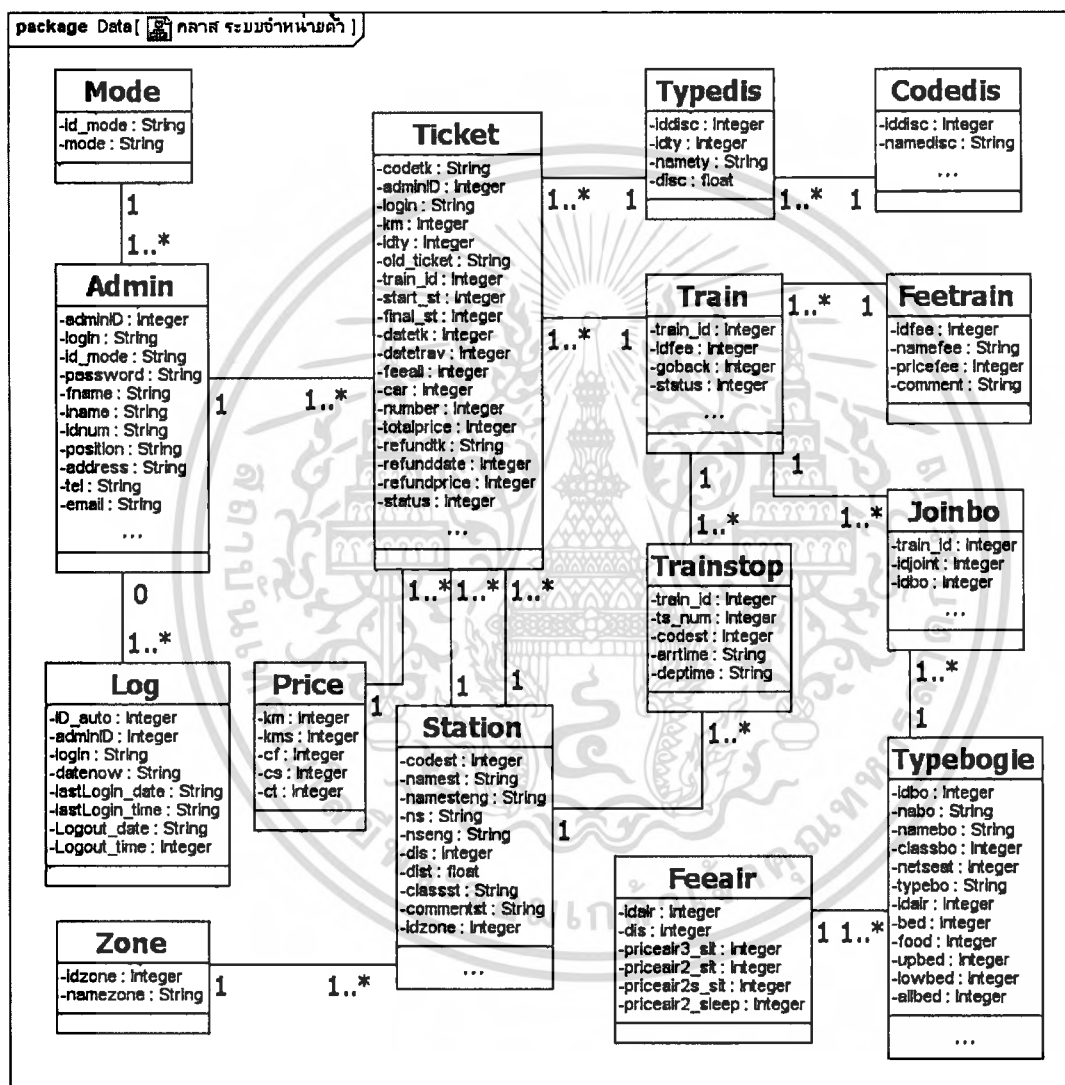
package Data[ คลาส ระบบจำหน่ายตั๋ว ]

Mode
-id_mode : String
-mode : String

1
1..*

Admin
-adminID : Integer
-login : String
-id_mode : String
-password : String
-fname : String
-lname : String
-idnum : String
-position : String
-address : String
-tel : String
-email : String
...

1
1..*

0
1..*

Log
-ID_auto : Integer
-adminID : Integer
-login : String
-datenow : String
-lastLogin_date : String
-lastLogin_time : String
-Logout_date : String
-Logout_time : Integer

Ticket
-codetk : String
-adminID : Integer
-login : String
-km : Integer
-idty : Integer
-old_ticket : String
-train_id : Integer
-start_st : Integer
-final_st : Integer
-datetk : Integer
-datetrav : Integer
-feeall : Integer
-car : Integer
-number : Integer
-totalprice : Integer
-refundtk : String
-refunddate : Integer
-refundprice : Integer
-status : Integer
...

1..*
1
1..*
1

1..* 1..* 1..*

Typedis
-iddisc : Integer
-idty : Integer
-namety : String
-disc : float

1..*
1

Codedis
-iddisc : Integer
-namedisc : String
...

Train
-train_id : Integer
-idfee : Integer
-goback : Integer
-status : Integer
...

1..*
1

Feetrain
-idfee : Integer
-namefee : String
-pricefee : Integer
-comment : String

1
1..*
1
1..*

Trainstop
-train_id : Integer
-ts_num : Integer
-codest : Integer
-arrtime : String
-deptime : String

Joinbo
-train_id : Integer
-idjoint : Integer
-idbo : Integer
...

1..*
1

Price
-km : Integer
-kms : Integer
-cf : Integer
-cs : Integer
-ct : Integer

1
1
1

Station
-codest : Integer
-namest : String
-namesteng : String
-ns : String
-nseng : String
-dis : Integer
-dist : float
-classst : String
-commentst : String
-idzone : Integer
...

1..*
1

Typebogie
-idbo : Integer
-nabo : String
-namebo : String
-classbo : Integer
-netseat : Integer
-typebo : String
-idair : Integer
-bed : Integer
-food : Integer
-upbed : Integer
-lowbed : Integer
-allbed : Integer
...

Feeair
-idair : Integer
-dis : Integer
-priceair3_sit : Integer
-priceair2_sit : Integer
-priceair2s_sit : Integer
-priceair2_sleep : Integer

1 1..*

Zone
-idzone : Integer
-namezone : String

1
1..*